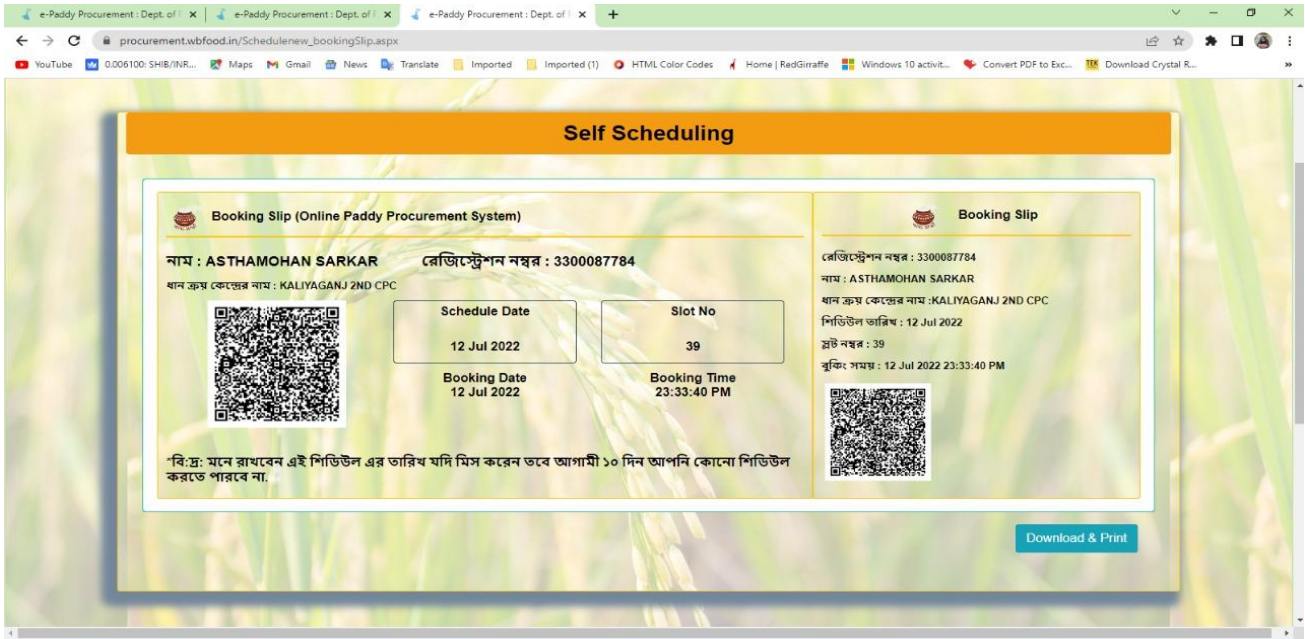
e-Paddy Procurement : Dept. of | ×
e-Paddy Procurement : Dept. of | ×
e-Paddy Procurement : Dept. of | ×
+

procurement.wbfood.in/Schedulenew_bookingSlip.aspx

YouTube 0.006100: SHIB/INR... Maps Gmail News Translate Imported Imported (1) HTML Color Codes Home | RedGirraffe Windows 10 activit... Convert PDF to Exc... Download Crystal R...

Self Scheduling

Booking Slip (Online Paddy Procurement System)

নাম : ASTHAMOHAN SARKAR রেজিস্ট্রেশন নম্বর : 3300087784

ধান ক্রয় কেন্দ্রের নাম : KALIYAGANJ 2ND CPC

| Schedule Date | Slot No |
|---|---|
| 12 Jul 2022 | 39 |

Booking Date
12 Jul 2022

Booking Time
23:33:40 PM

*বি:দ্র: মনে রাখবেন এই শিডিউল এর তারিখ যদি মিস করেন তবে আগামী ১০ দিন আপনি কোনো শিডিউল করতে পারবে না.

Booking Slip

রেজিস্ট্রেশন নম্বর : 3300087784
নাম : ASTHAMOHAN SARKAR
ধান ক্রয় কেন্দ্রের নাম :KALIYAGANJ 2ND CPC
শিডিউল তারিখ : 12 Jul 2022
স্লট নম্বর : 39
বুকিং সময় : 12 Jul 2022 23:33:40 PM

Download & Print